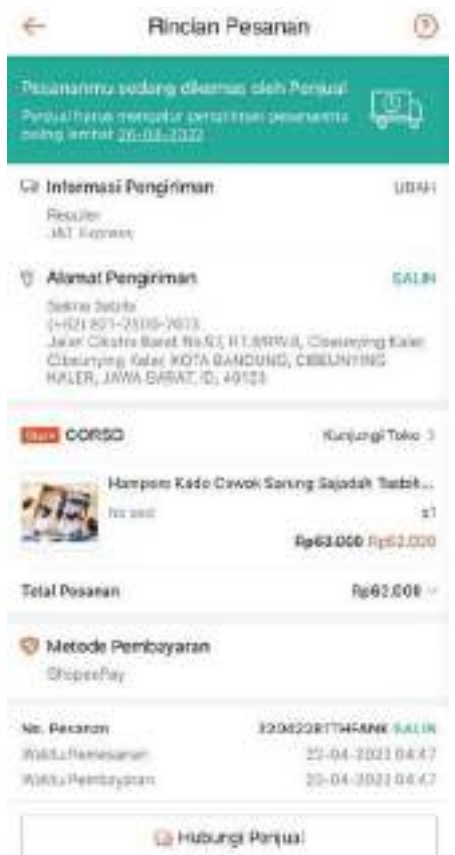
Rincian Pesanan

Pesananmu sedang dikemas oleh Penjual
Penjual harus mengatur pengiriman pesananmu paling lambat 26-04-2022

Informasi Pengiriman
UBAH
Reguler
J&T Express

Alamat Pengiriman
SALIN
Selma Sabila
(+62) 821-2509-7673
Jalan Cikutra Barat No.63, RT.8/RW.8, Cibeunying Kaler, Cibeunying Kaler, KOTA BANDUNG, CIBEUNYING KALER, JAWA BARAT, ID, 40123

Star CORSO
Kunjungi Toko >

Hampers Kado Cowok Sarung Sajadah Tasbih...
No seri
x1
Rp63.000 Rp62.000

Total Pesanan
Rp62.000

Metode Pembayaran
ShopeePay

No. Pesanan
220422RTTHF6NK SALIN
Waktu Pemesanan
22-04-2022 04:47
Waktu Pembayaran
22-04-2022 04:47

Hubungi Penjual